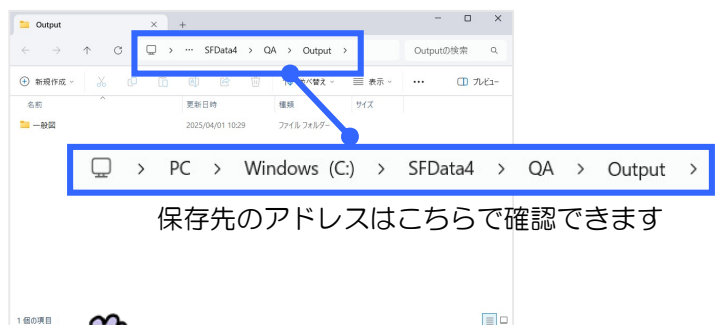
Output
+
...  >  SFData4  >  QA  >  Output  >
Outputの検索
新規作成
並べ替え
表示
...
プレビュー
名前
更新日時
種類
サイズ
一般図
2025/04/01 10:29
ファイル フォルダー
PC  >  Windows (C:)  >  SFData4  >  QA  >  Output  >
保存先のアドレスはこちらで確認できます
1 個の項目